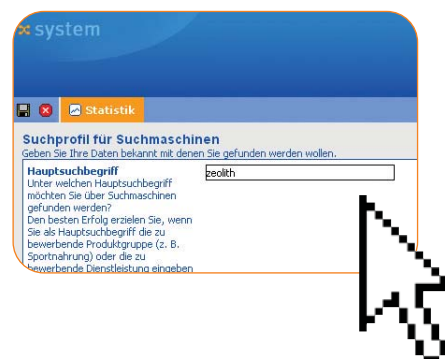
system

Statistik

Suchprofil für Suchmaschinen
Geben Sie Ihre Daten bekannt mit denen Sie gefunden werden wollen.

Hauptsuchbegriff
Unter welchen Hauptsuchbegriff möchten Sie über Suchmaschinen gefunden werden? Den besten Erfolg erzielen Sie, wenn Sie als Hauptsuchbegriff die zu bewerbende Produktgruppe (z. B. Sportnahrung) oder die zu bewerbende Dienstleistung eingeben

zeolith